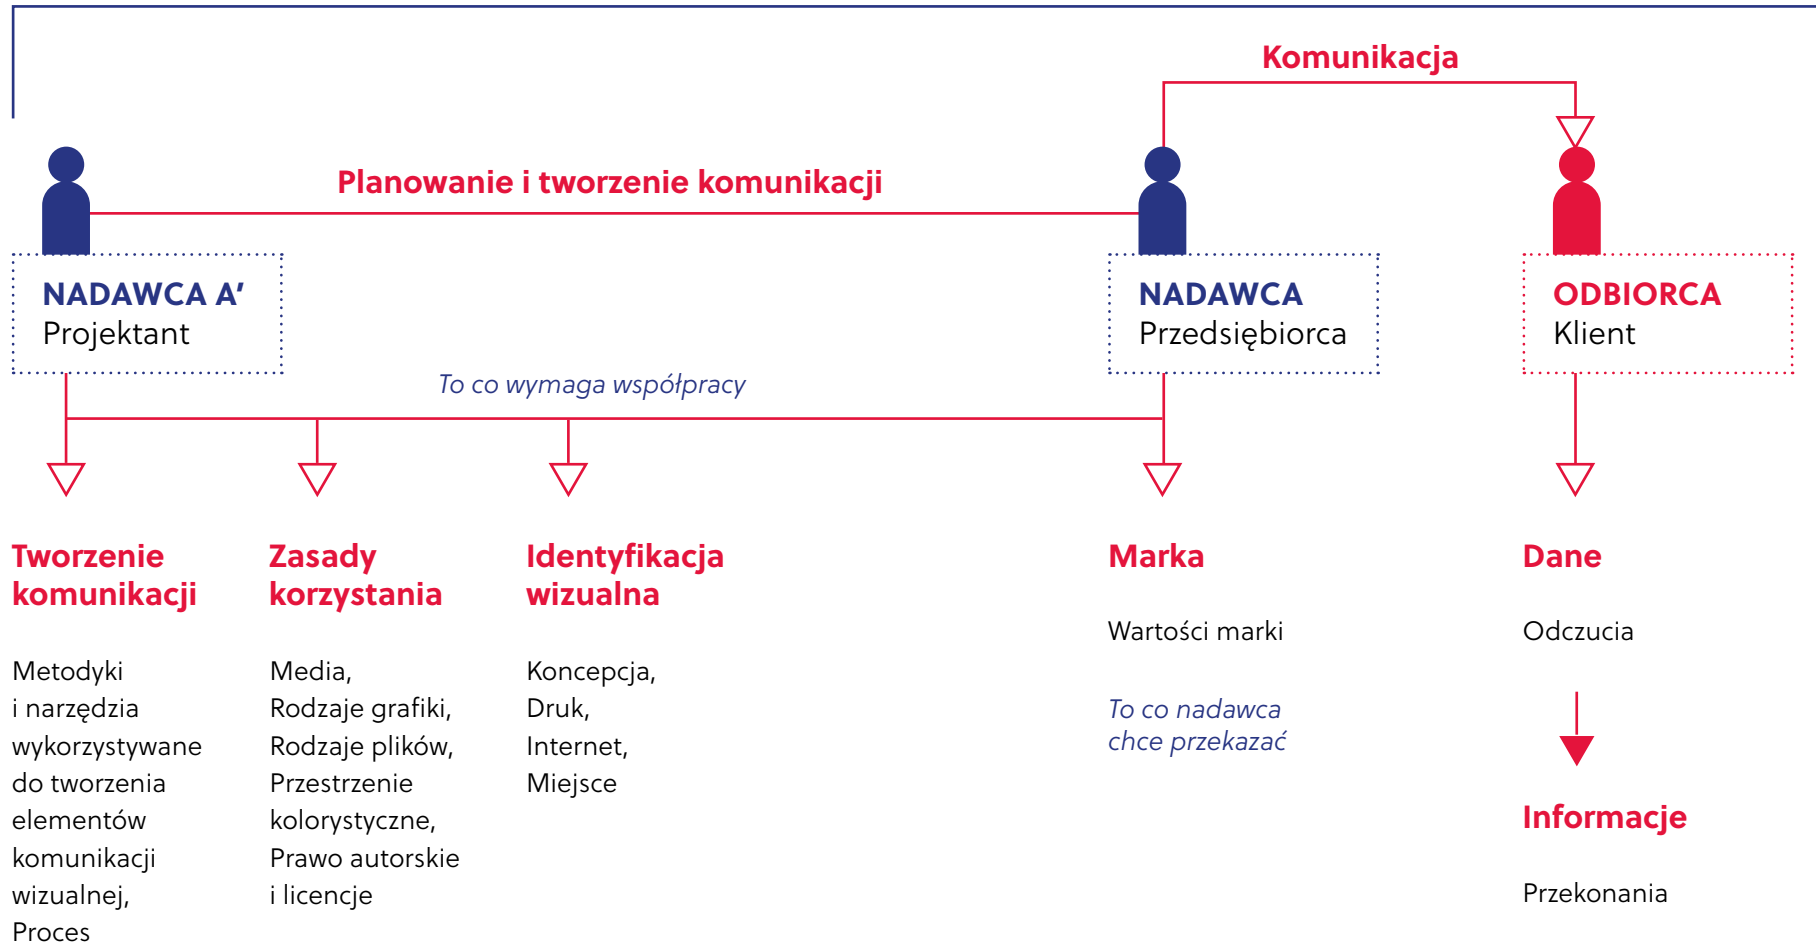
Komunikacja

Planowanie i tworzenie komunikacji

NADAWCA A’
Projektant

NADAWCA
Przedsiębiorca

ODBIORCA
Klient

To co wymaga współpracy

Tworzenie komunikacji

Metodyki i narzędzia wykorzystywane do tworzenia elementów komunikacji wizualnej, Proces

Zasady korzystania

Media, Rodzaje grafiki, Rodzaje plików, Przestrzenie kolorystyczne, Prawo autorskie i licencje

Identyfikacja wizualna

Koncepcja, Druk, Internet, Miejsce

Marka

Wartości marki

To co nadawca chce przekazać

Dane

Odczucia

Informacje

Przekonania